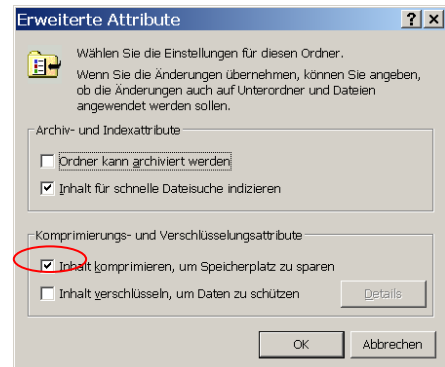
Erweiterte Attribute
?
X
Wählen Sie die Einstellungen für diesen Ordner.

Wenn Sie die Änderungen übernehmen, können Sie angeben, ob die Änderungen auch auf Unterordner und Dateien angewendet werden sollen.

Archiv- und Indexattribute

Ordner kann archiviert werden

Inhalt für schnelle Dateisuche indizieren

Komprimierungs- und Verschlüsselungsattribute

Inhalt komprimieren, um Speicherplatz zu sparen

Inhalt verschlüsseln, um Daten zu schützen

Details

OK

Abbrechen